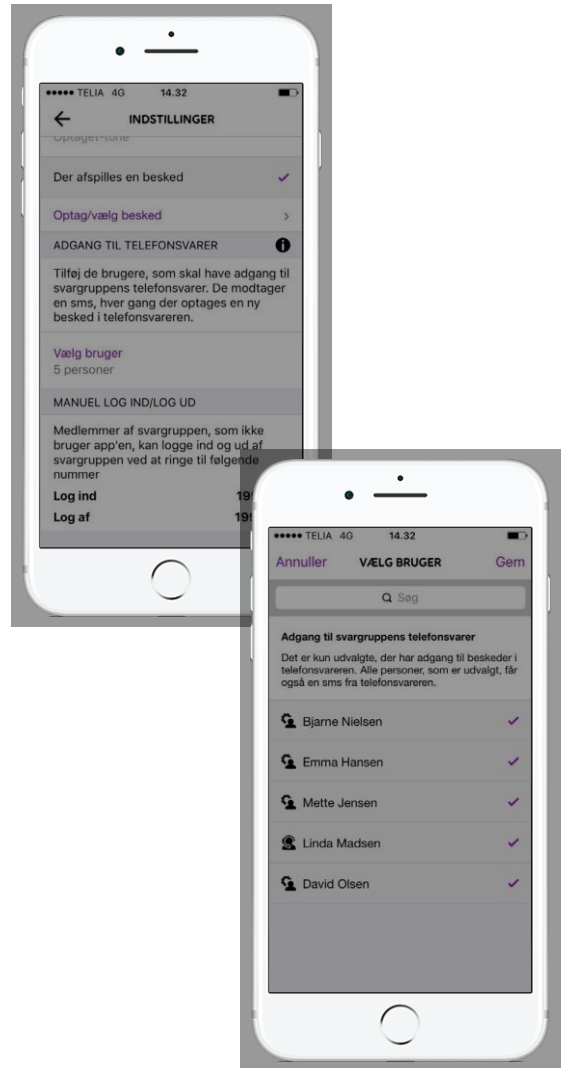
●●●●● TELIA 4G 14.32

INDSTILLINGER

Optaget-tone

Der afspilles en besked ✓

Optag/vælg besked >

ADGANG TIL TELEFONSVARER

Tilføj de brugere, som skal have adgang til svargruppens telefonsvarer. De modtager en sms, hver gang der optages en ny besked i telefonsvareren.

Vælg bruger
5 personer

MANUEL LOG IND/LOG UD

Medlemmer af svargruppen, som ikke bruger app'en, kan logge ind og ud af svargruppen ved at ringe til følgende nummer

Log ind 19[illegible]

Log af 19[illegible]

●●●●● TELIA 4G 14.32

Annuller VÆLG BRUGER Gem

Søg

Adgang til svargruppens telefonsvarer

Det er kun udvalgte, der har adgang til beskeder i telefonsvareren. Alle personer, som er udvalgt, får også en sms fra telefonsvareren.

Bjarne Nielsen ✓

Emma Hansen ✓

Mette Jensen ✓

Linda Madsen ✓

David Olsen ✓